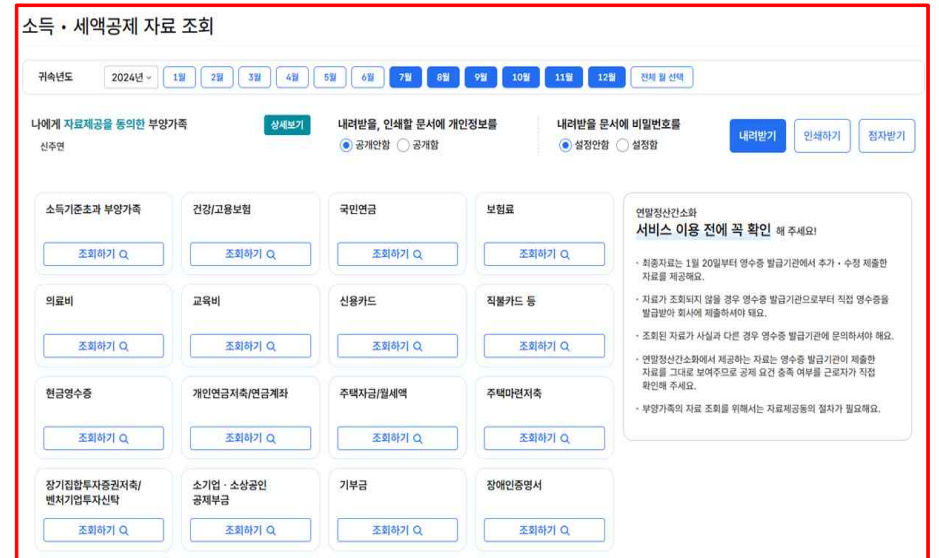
소득 · 세액공제 자료 조회

귀속년도 2024년 1월 2월 3월 4월 5월 6월 7월 8월 9월 10월 11월 12월 전체 월 선택

나에게 자료제공을 동의한 부양가족 상세보기
신주연

내려받을, 인쇄할 문서에 개인정보를
공개안함 공개함

내려받을 문서에 비밀번호를
설정안함 설정함

내려받기 인쇄하기 점자받기

소득기준초과 부양가족
조회하기

건강/고용보험
조회하기

국민연금
조회하기

보험료
조회하기

의료비
조회하기

교육비
조회하기

신용카드
조회하기

직불카드 등
조회하기

현금영수증
조회하기

개인연금저축/연금계좌
조회하기

주택자금/월세액
조회하기

주택마련저축
조회하기

장기집합투자증권저축/벤처기업투자신탁
조회하기

소기업 · 소상공인 공제부금
조회하기

기부금
조회하기

장애인증명서
조회하기

연말정산간소화
서비스 이용 전에 꼭 확인 해 주세요!

· 최종자료는 1월 20일부터 영수증 발급기관에서 추가 · 수정 제출한 자료를 제공해요.

· 자료가 조회되지 않을 경우 영수증 발급기관으로부터 직접 영수증을 발급받아 회사에 제출하셔야 돼요.

· 조회된 자료가 사실과 다른 경우 영수증 발급기관에 문의하셔야 해요.

· 연말정산간소화에서 제공하는 자료는 영수증 발급기관이 제출한 자료를 그대로 보여주므로 공제 요건 충족 여부를 근로자가 직접 확인해 주세요.

· 부양가족의 자료 조회를 위해서는 자료제공동의 절차가 필요해요.